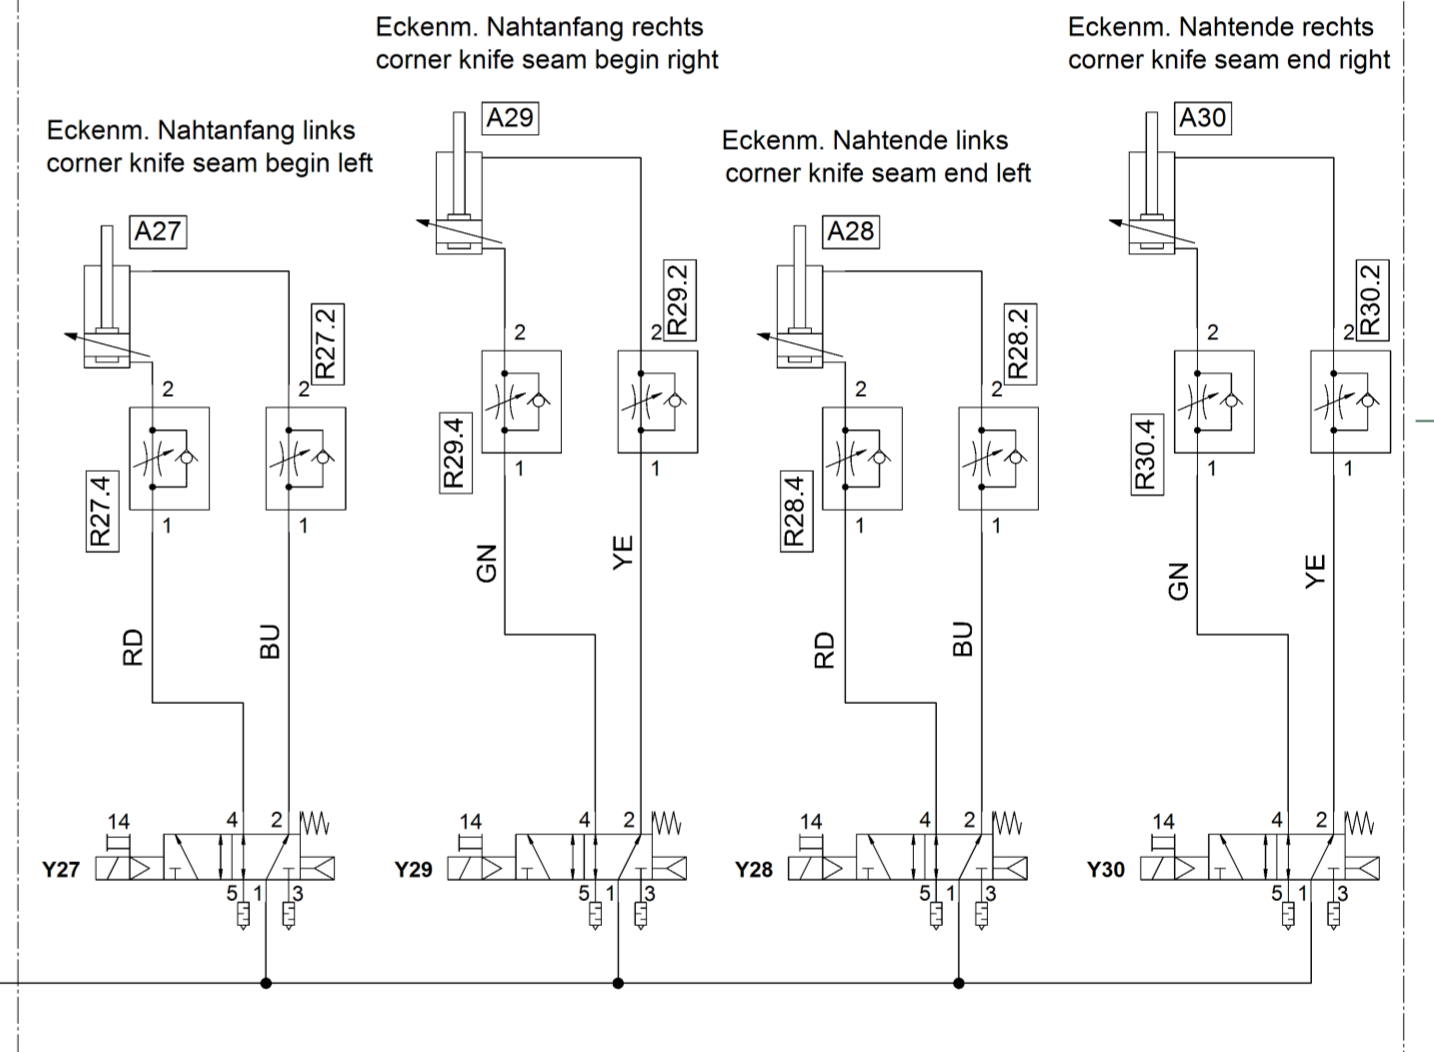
Eckenm. Nahtanfang links
corner knife seam begin left

Eckenm. Nahtanfang rechts
corner knife seam begin right

Eckenm. Nahtende links
corner knife seam end left

Eckenm. Nahtende rechts
corner knife seam end right

A27
R27.2
2
2
R27.4
1
1
RD
BU

A29
R29.2
2
2
R29.4
1
1
GN
YE

A28
R28.2
2
2
R28.4
1
1
RD
BU

A30
R30.2
2
2
R30.4
1
1
GN
YE

14
4
2
Y27
5
1
3

14
4
2
Y29
5
1
3

14
4
2
Y28
5
1
3

14
4
2
Y30
5
1
3